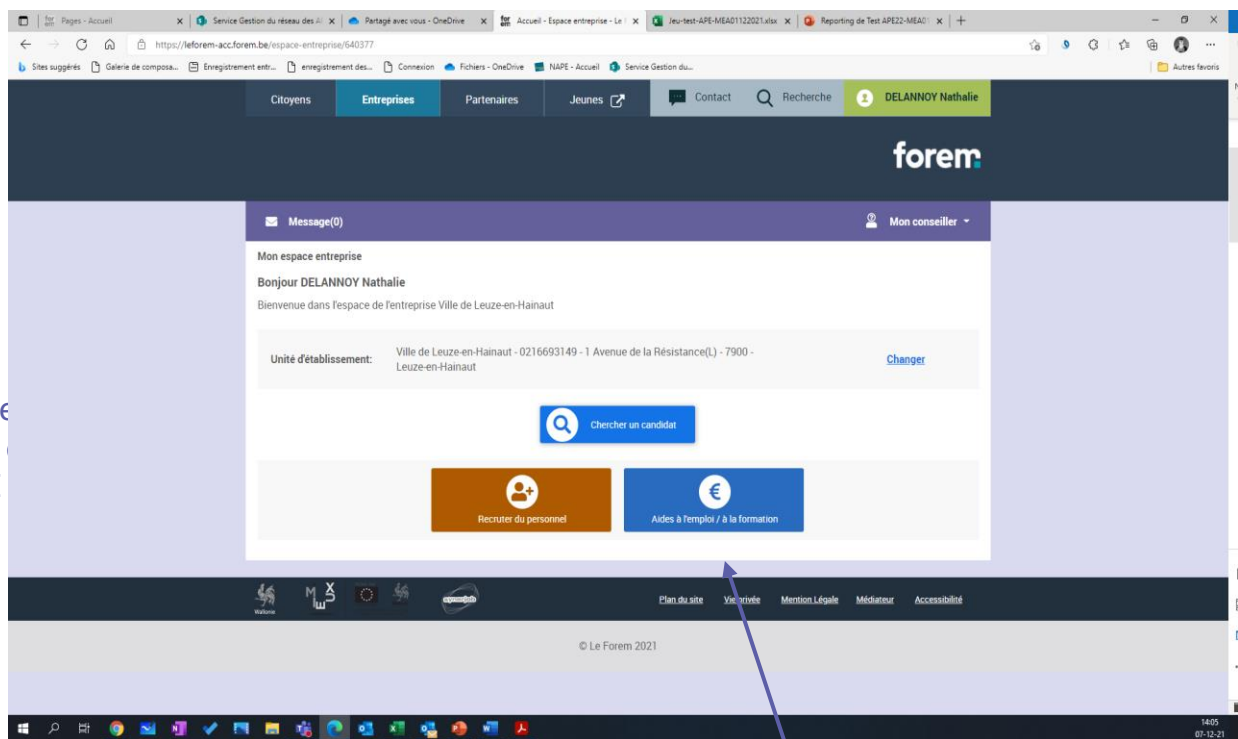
Pages - Accueil | Service Gestion du réseau des A | Partagé avec vous - OneDrive | Accueil - Espace entreprise - Le | Jeu-test-APE-MEA01122021.xlsx | Reporting de Test APE22-MEA0

https://leforem-acc.forem.be/espace-entreprise/640377

Sites suggérés | Galerie de composa... | Enregistrement entr... | enregistrement des... | Connexion | Fichiers - OneDrive | NAPE - Accueil | Service Gestion du... | Autres favoris

Citoyens | Entreprises | Partenaires | Jeunes | Contact | Recherche | DELANNOY Nathalie

forem

Message(0)

Mon conseiller

Mon espace entreprise

Bonjour DELANNOY Nathalie

Bienvenue dans l'espace de l'entreprise Ville de Leuze-en-Hainaut

Unité d'établissement: Ville de Leuze-en-Hainaut - 0216693149 - 1 Avenue de la Résistance(L) - 7900 - Leuze-en-Hainaut

Changer

Chercher un candidat

Recruter du personnel

Aides à l'emploi / à la formation

Wallonie

Plan du site | Vie privée | Mention Légale | Médiateur | Accessibilité

© Le Forem 2021

14:05
07-12-21